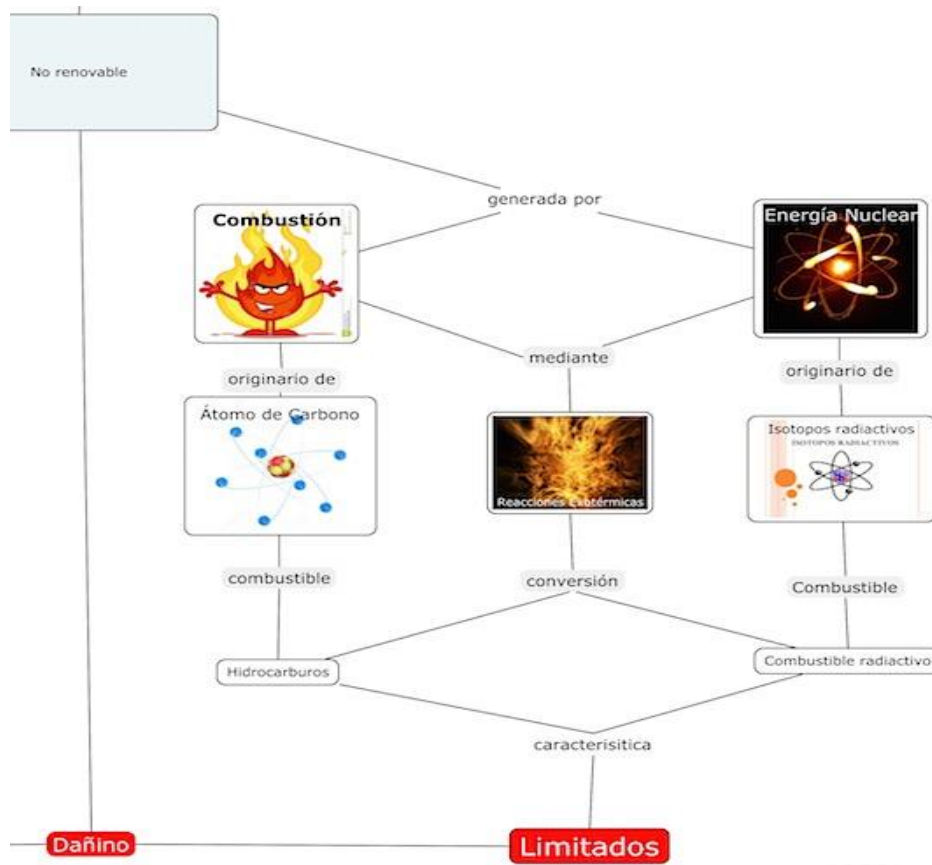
No renovable

generada por

Combustión

Energía Nuclear

mediante

originario de

originario de

Átomo de Carbono

Reacciones Exotérmicas

Isotopos radiactivos

ISOTOPOS RADIACTIVOS

combustible

conversión

Combustible

Hidrocarburos

Combustible radiactivo

caracterisitica

Dañino

Limitados